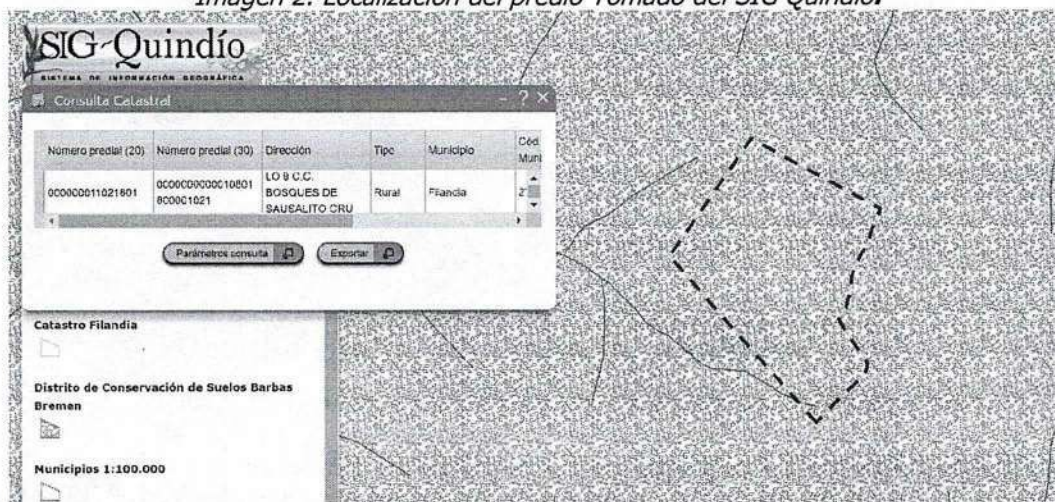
Imagen 2. Localización del predio Tomado del SIG Quindío.

SIG-Quindío
SISTEMA DE INFORMACIÓN GEOGRÁFICA

Consulta Catastral

| Número predial (20) | Número predial (30) | Dirección | Tipo | Municipio | Cód. Muni |
|---|---|---|---|---|---|
| 000000011021601 | 000000000010801 800001021 | LO 9 C.C. BOSQUES DE SAUSALITO CRU | Rural | Filandia | 2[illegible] |

Parámetros consulta
Exportar

Catastro Filandia

Distrito de Conservación de Suelos Barbas Bremen

Municipios 1:100.000